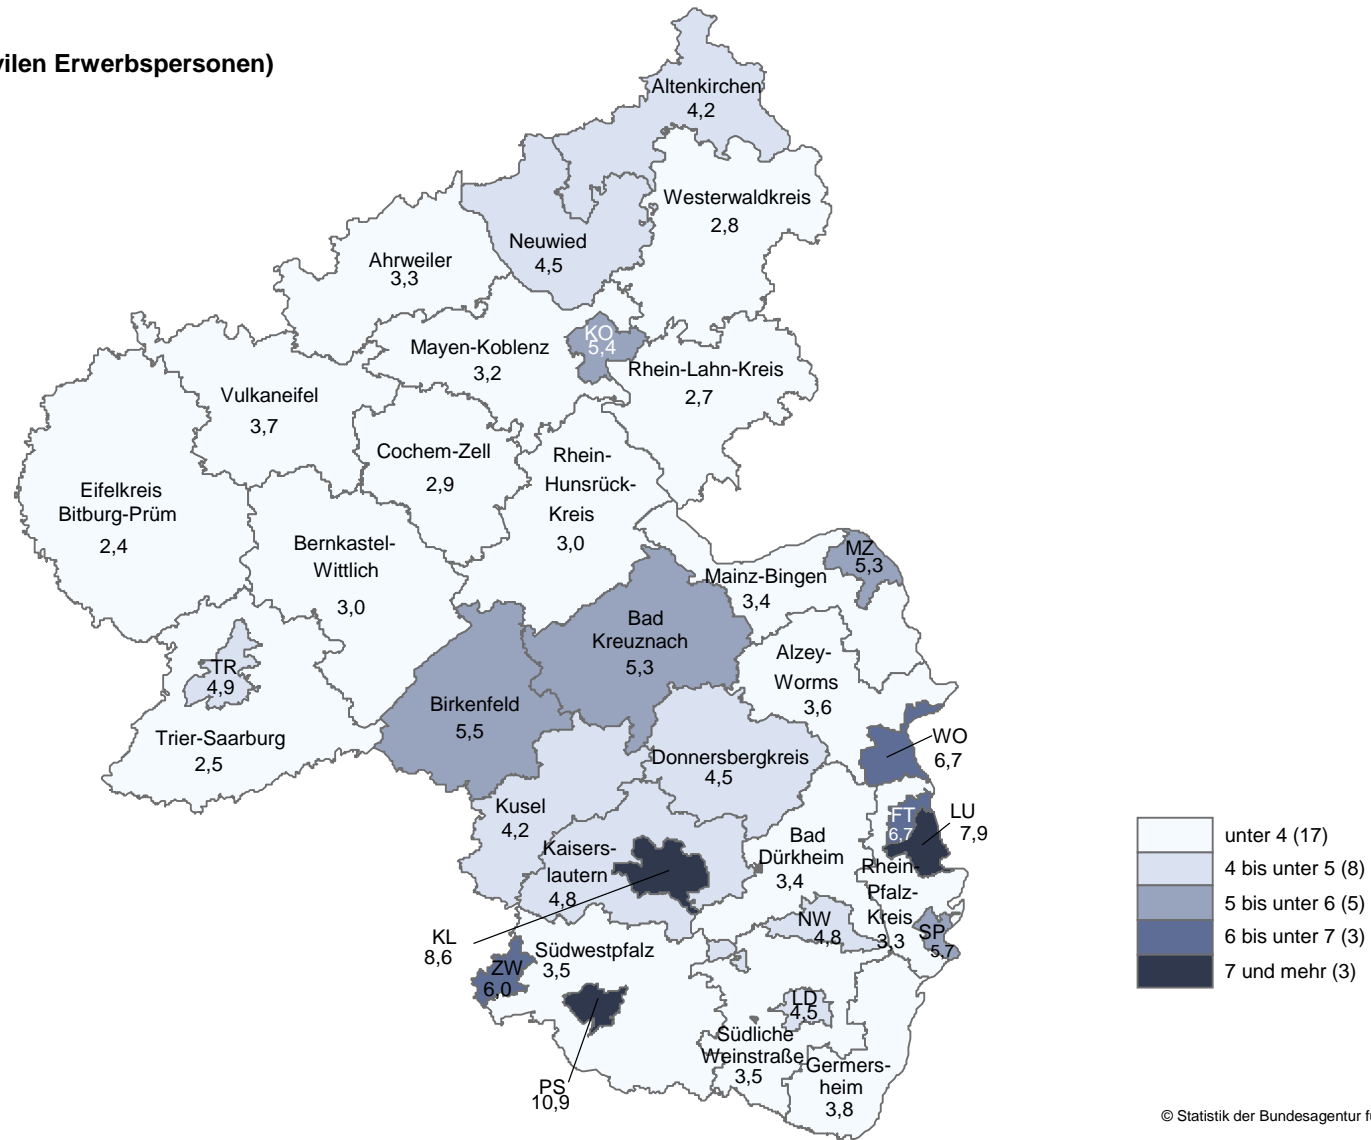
vilen Erwerbspersonen)

Altenkirchen
4,2

Westerwaldkreis
2,8

Neuwied
4,5

Ahrweiler
3,3

KO
5,4

Mayen-Koblenz
3,2

Rhein-Lahn-Kreis
2,7

Vulkaneifel
3,7

Cochem-Zell
2,9

Rhein-Hunsrück-Kreis
3,0

Eifelkreis Bitburg-Prüm
2,4

Bernkastel-Wittlich
3,0

MZ
5,3

Mainz-Bingen
3,4

Bad Kreuznach
5,3

TR
4,9

Alzey-Worms
3,6

Birkenfeld
5,5

Trier-Saarburg
2,5

WO
6,7

Donnersbergkreis
4,5

Kusel
4,2

FT
6,7

LU
7,9

Bad Dürkheim
3,4

Kaiserslautern
4,8

Rhein-Pfalz-Kreis
3,3

NW
4,8

SP
5,7

KL
8,6

Südwestpfalz
3,5

ZW
6,0

LD
4,5

Südliche Weinstraße
3,5

Germersheim
3,8

PS
10,9

unter 4 (17)
4 bis unter 5 (8)
5 bis unter 6 (5)
6 bis unter 7 (3)
7 und mehr (3)

© Statistik der Bundesagentur f